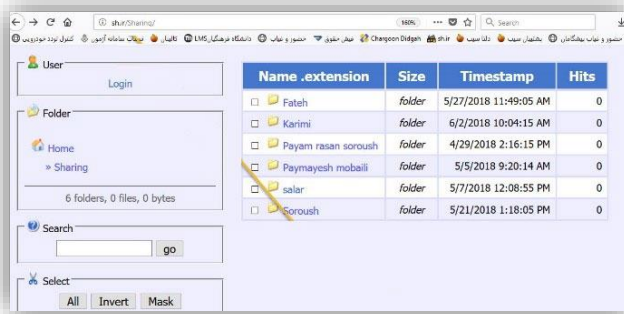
sh.ir/Sharing/

160%

Search

کنترل تردد خودرویی | پرتال سامانه آزمون | تالیار | دانشگاه فرهنگیان LMS | حضور و غیاب | فیش حقوق | Chargoon Didgah | sh.ir | دلتا سیب | پشتیبان سیب | حضور و غیاب پیشگامان

User

Login

Folder

Home

» Sharing

6 folders, 0 files, 0 bytes

Search

go

Select

All | Invert | Mask

| Name .extension | Size | Timestamp | Hits |
|---|---|---|---|
| Fateh | folder | 5/27/2018 11:49:05 AM | 0 |
| Karimi | folder | 6/2/2018 10:04:15 AM | 0 |
| Payam rasan soroush | folder | 4/29/2018 2:16:15 PM | 0 |
| Paymayesh mobaili | folder | 5/5/2018 9:20:14 AM | 0 |
| salar | folder | 5/7/2018 12:08:55 PM | 0 |
| Soroush | folder | 5/21/2018 1:18:05 PM | 0 |